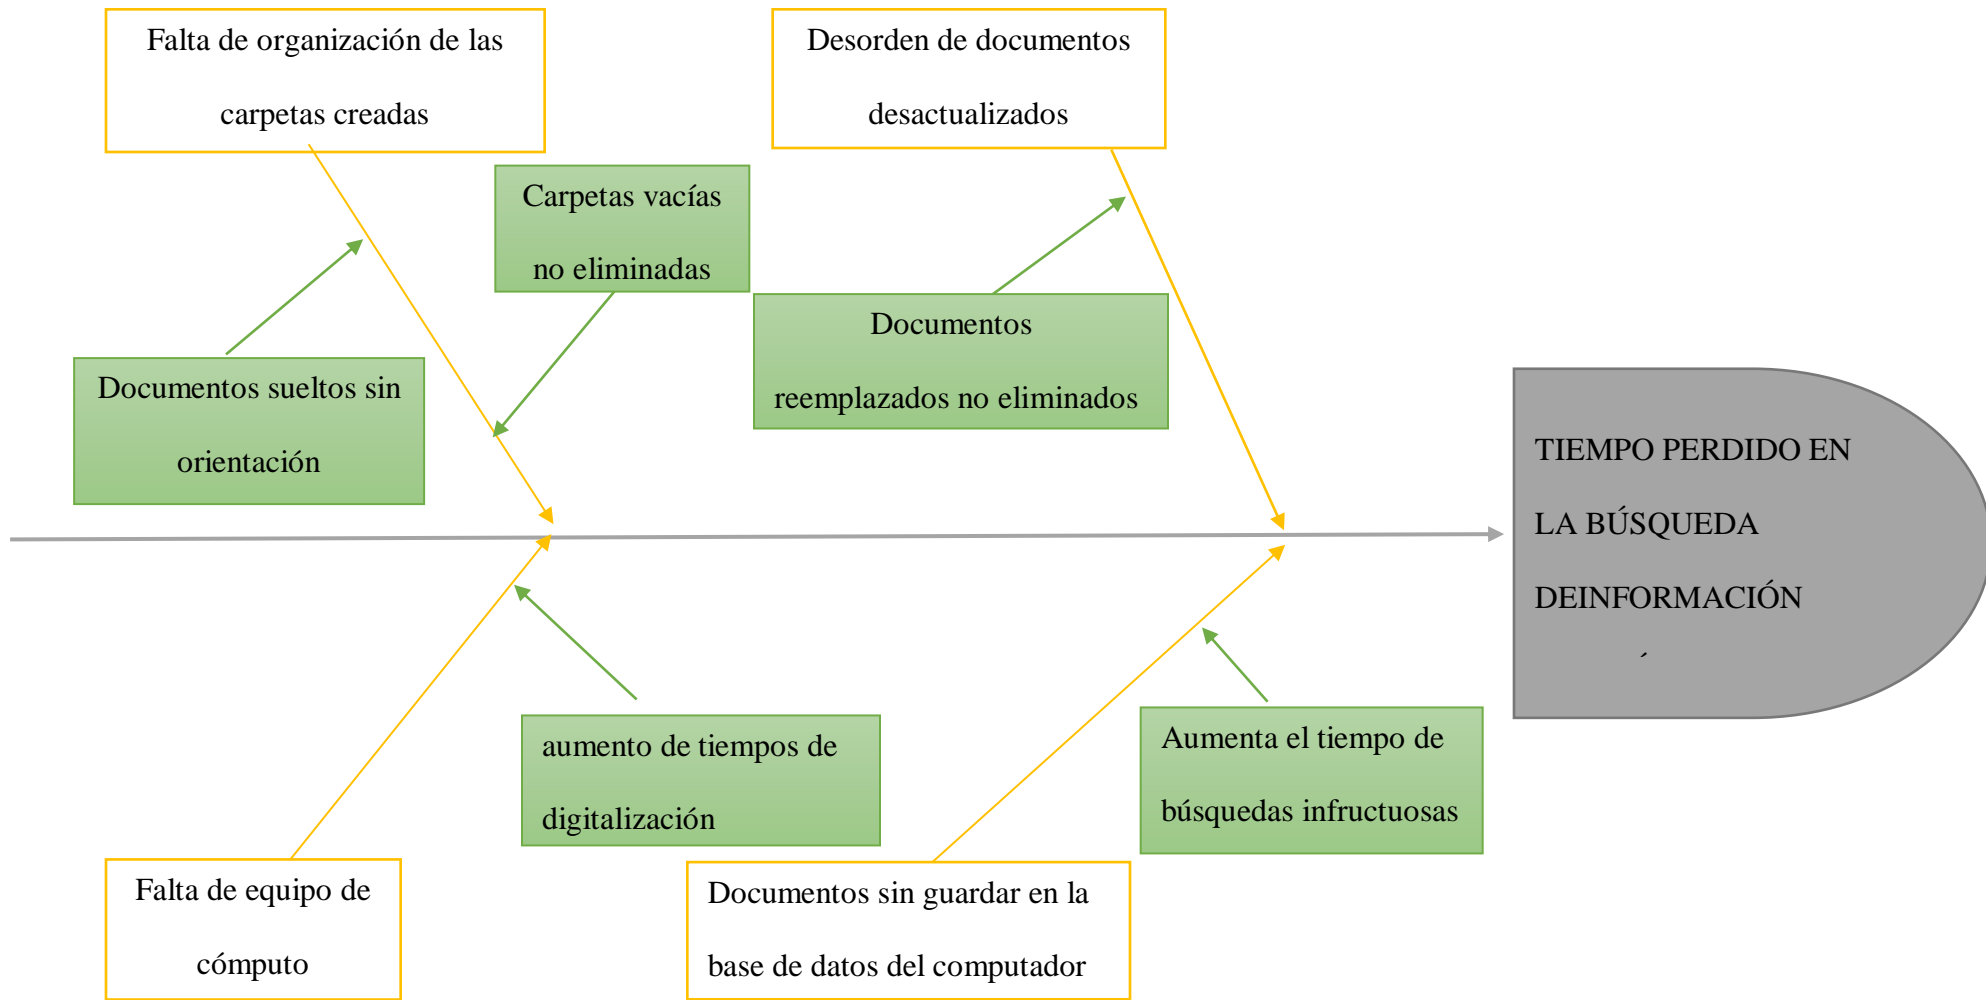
Falta de organización de las carpetas creadas

Desorden de documentos desactualizados

Carpetas vacías no eliminadas

Documentos reemplazados no eliminados

Documentos sueltos sin orientación

TIEMPO PERDIDO EN LA BÚSQUEDA DEINFORMACIÓN

aumento de tiempos de digitalización

Aumenta el tiempo de búsquedas infructuosas

Falta de equipo de cómputo

Documentos sin guardar en la base de datos del computador